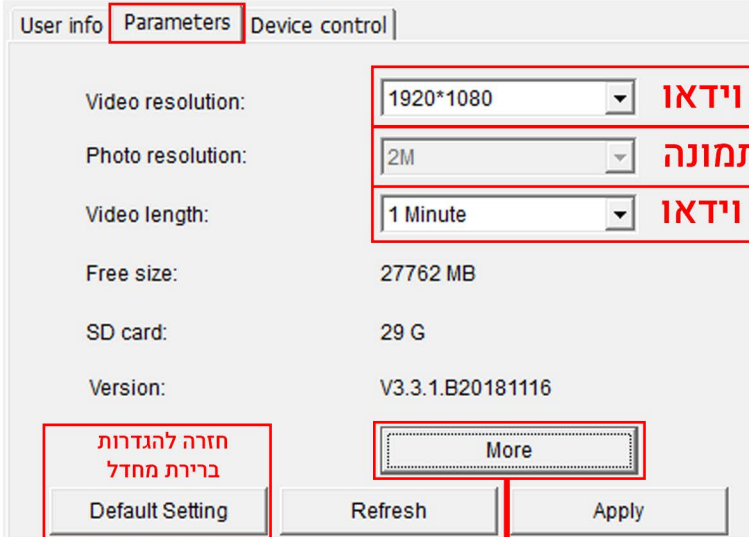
User info | Parameters | Device control

Video resolution: 1920*1080 וידאו

Photo resolution: 2M תמונה

Video length: 1 Minute וידאו

Free size: 27762 MB

SD card: 29 G

Version: V3.3.1.B20181116

חזרה להגדרות ברירת מחדל

More

Default Setting | Refresh | Apply